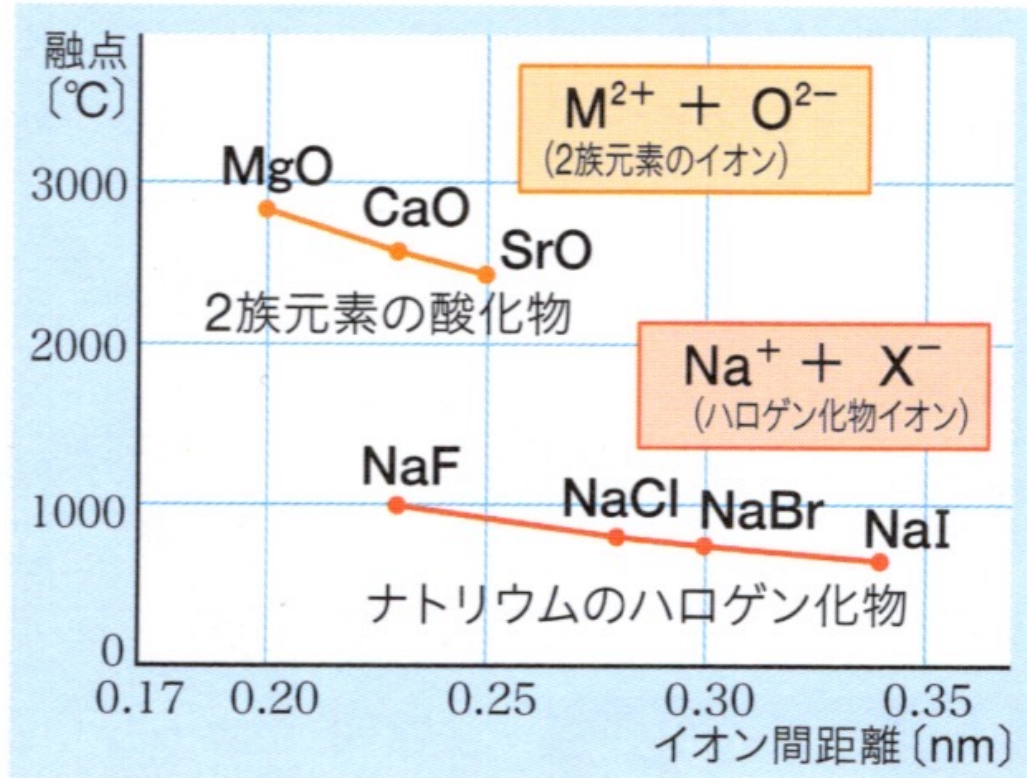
融点
〔℃〕

$M^{2+}$ ＋ $O^{2-}$
（2族元素のイオン）

MgO
CaO
SrO
2族元素の酸化物

$Na^{+}$ ＋ $X^{-}$
（ハロゲン化物イオン）

NaF
NaCl
NaBr
NaI
ナトリウムのハロゲン化物

3000
2000
1000
0

0.17
0.20
0.25
0.30
0.35
イオン間距離〔nm〕